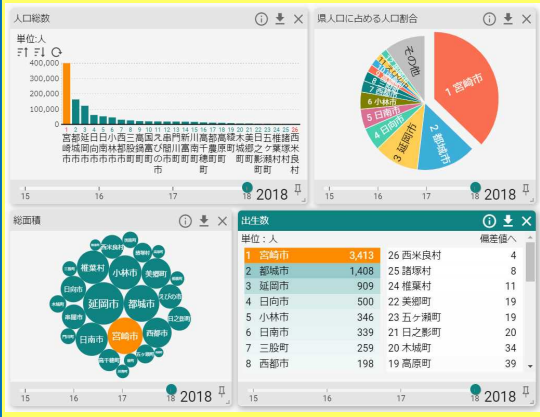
人口総数

単位:人

400,000
300,000
200,000
100,000
0

1 2 3 4 5 6 7 8 9 10 11 12 13 14 15 16 17 18 19 20 21 22 23 24 25 26

宮崎市 都城市 延岡市 日向市 日南市 小林市 西都市 三股町 高鍋町 国富町 えびの市 串間市 門川町 川南町 新富町 高千穂町 綾町 木城町 美郷町 日之影町 五ヶ瀬町 椎葉村 諸塚村 西米良村

15 16 17 18 2018

県人口に占める人口割合

その他
1 宮崎市
2 都城市
3 延岡市
4 日向市
5 日南市
6 小林市

15 16 17 18 2018

総面積

西米良村
椎葉村
小林市
美郷町
日向市
延岡市
都城市
日南市
宮崎市
西都市
高千穂町
えびの市
串間市

15 16 17 18 2018

出生数

単位:人　偏差値へ

| | | | | |
|---|---|---|---|---|
| 1 | 宮崎市 | 3,413 | 26 西米良村 | 4 |
| 2 | 都城市 | 1,408 | 25 諸塚村 | 8 |
| 3 | 延岡市 | 909 | 24 椎葉村 | 11 |
| 4 | 日向市 | 500 | 22 美郷町 | 19 |
| 5 | 小林市 | 346 | 23 五ヶ瀬町 | 19 |
| 6 | 日南市 | 339 | 21 日之影町 | 20 |
| 7 | 三股町 | 259 | 20 木城町 | 34 |
| 8 | 西都市 | 198 | 19 高原町 | 37 |

15 16 17 18 2018